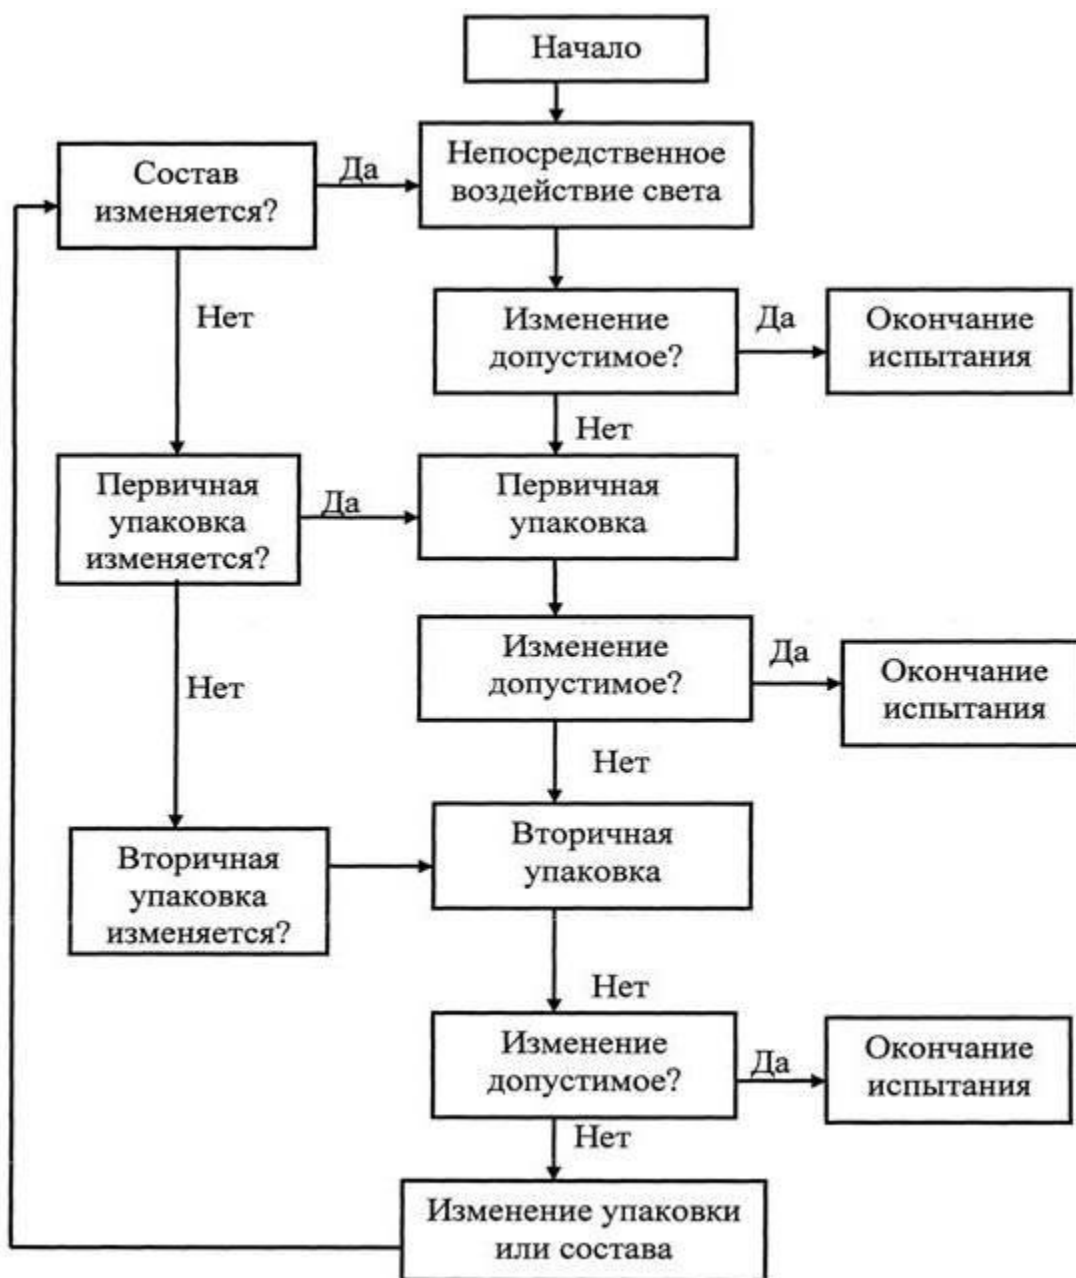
Начало

Состав изменяется?

Да

Непосредственное воздействие света

Нет

Изменение допустимое?

Да

Окончание испытания

Нет

Первичная упаковка изменяется?

Да

Первичная упаковка

Нет

Изменение допустимое?

Да

Окончание испытания

Нет

Вторичная упаковка изменяется?

Вторичная упаковка

Нет

Изменение допустимое?

Да

Окончание испытания

Нет

Изменение упаковки или состава